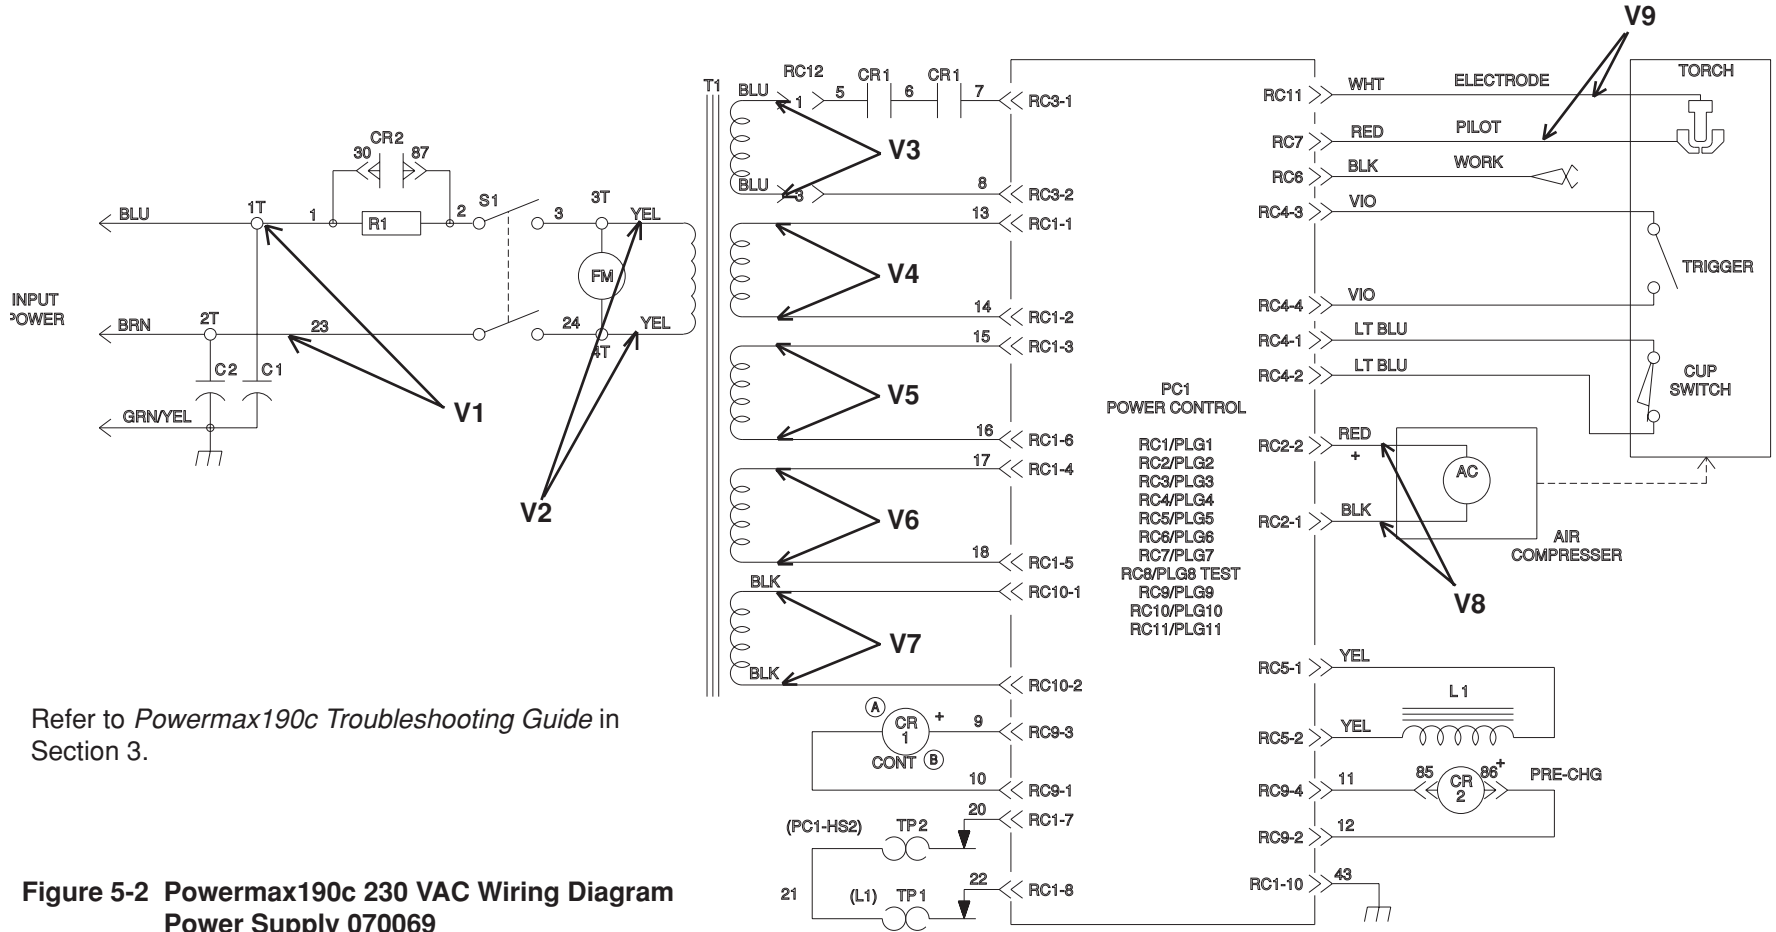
V9
TORCH
RC12
CR1
CR1
T1
BLU
1
5
6
7
RC3-1
RC11
WHT
ELECTRODE
RC7
RED
PILOT
CR2
30
87
V3
RC6
BLK
WORK
BLU
3
8
RC3-2
BLU
1T
1
R1
2
S1
3
3T
YEL
13
RC1-1
RC4-3
VIO
V4
TRIGGER
FM
INPUT
POWER
BRN
2T
23
24
4T
YEL
14
RC1-2
RC4-4
VIO
15
RC1-3
RC4-1
LT BLU
C2
C1
RC4-2
LT BLU
CUP
SWITCH
V5
PC1
POWER CONTROL
GRN/YEL
V1
16
RC1-6
RC2-2
RED
+
RC1/PLG1
RC2/PLG2
RC3/PLG3
RC4/PLG4
RC5/PLG5
RC6/PLG6
RC7/PLG7
RC8/PLG8 TEST
RC9/PLG9
RC10/PLG10
RC11/PLG11
17
RC1-4
AC
V6
RC2-1
BLK
V2
AIR
COMPRESSER
18
RC1-5
BLK
RC10-1
V8
V7
BLK
RC10-2
RC5-1
YEL
L1
A
CR
1
+
9
RC9-3
RC5-2
YEL
Refer to *Powermax190c Troubleshooting Guide* in Section 3.
CONT
B
10
RC9-1
RC9-4
11
85
CR
2
86
+
PRE-CHG
20
RC1-7
(PC1-HS2)
TP2
RC9-2
12
22
RC1-8
RC1-10
43
21
(L1)
TP1
**Figure 5-2 Powermax190c 230 VAC Wiring Diagram Power Supply 070069**